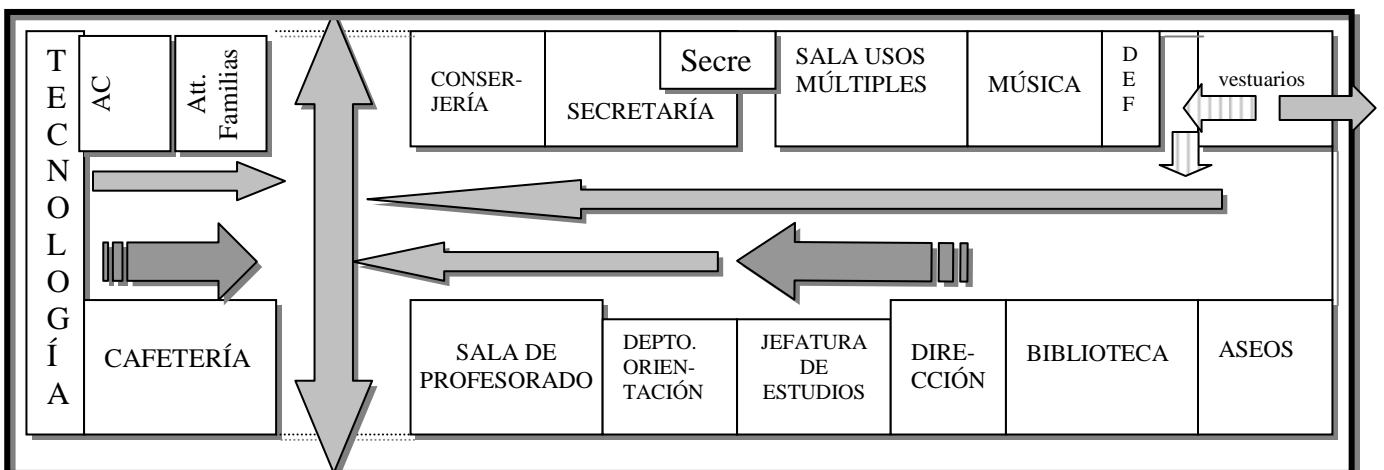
TECNOLOGÍA

AC

Att. Familias

CONSERJERÍA

Secre

SECRETARÍA

SALA USOS MÚLTIPLES

MÚSICA

DEF

vestuarios

CAFETERÍA

SALA DE PROFESORADO

DEPTO. ORIENTACIÓN

JEFATURA DE ESTUDIOS

DIRECCIÓN

BIBLIOTECA

ASEOS